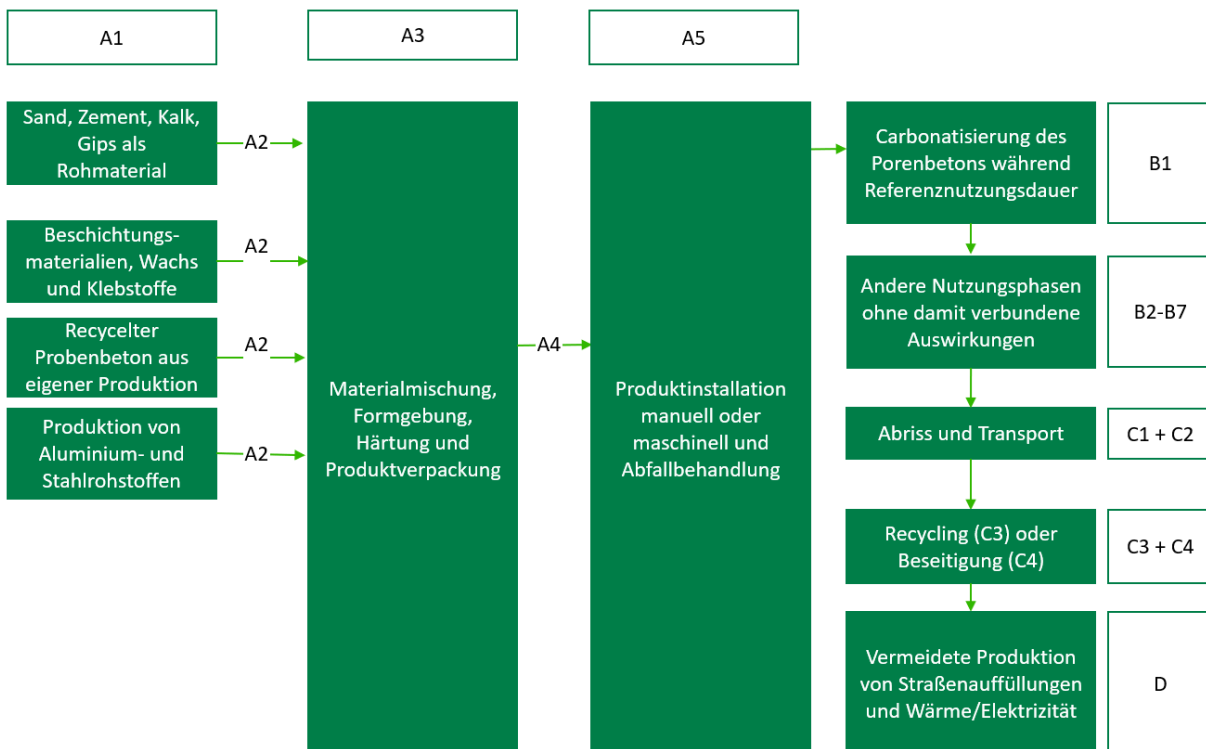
A1

A3

A5

Sand, Zement, Kalk, Gips als Rohmaterial

A2

Beschichtungsmaterialien, Wachs und Klebstoffe

A2

Recycelter Probenbeton aus eigener Produktion

A2

Produktion von Aluminium- und Stahlrohstoffen

A2

Materialmischung, Formgebung, Härtung und Produktverpackung

A4

Produktinstallation manuell oder maschinell und Abfallbehandlung

Carbonatisierung des Porenbetons während Referenznutzungsdauer

B1

Andere Nutzungsphasen ohne damit verbundene Auswirkungen

B2-B7

Abriss und Transport

C1 + C2

Recycling (C3) oder Beseitigung (C4)

C3 + C4

Vermeidete Produktion von Straßenauffüllungen und Wärme/Elektrizität

D